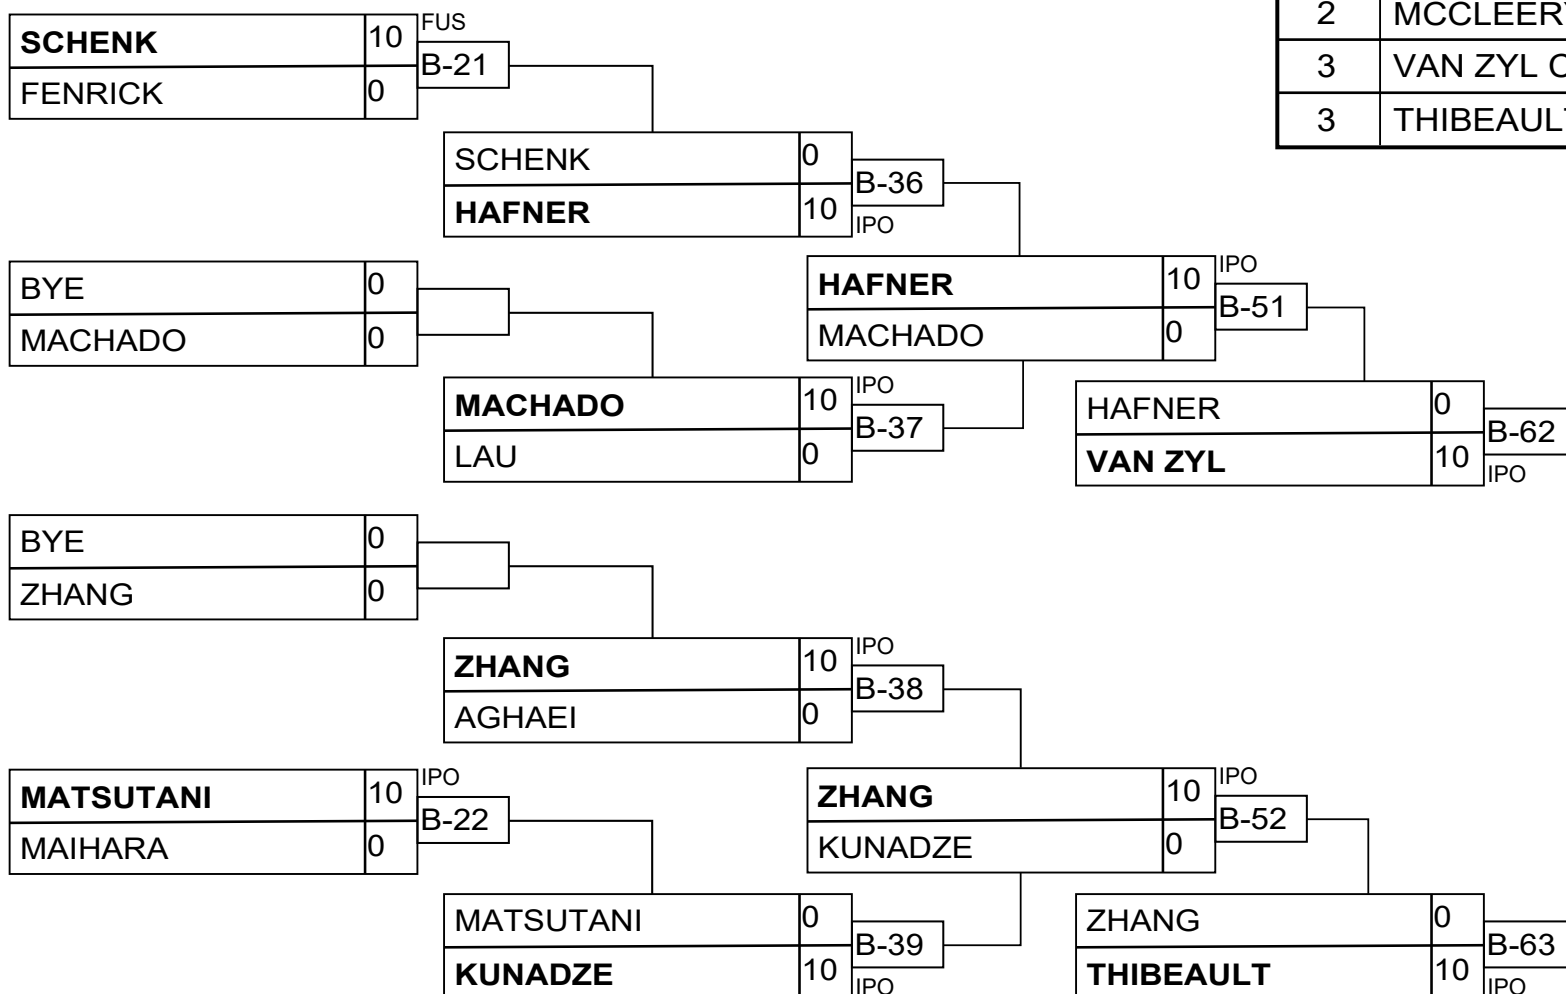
| 2 | MCCLEER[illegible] |
|---|---|
| 3 | VAN ZYL C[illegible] |
| 3 | THIBEAUL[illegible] |

SCHENK 10
FENRICK 0
FUS
B-21

SCHENK 0
HAFNER 10
B-36
IPO

BYE 0
MACHADO 0

HAFNER 10
MACHADO 0
IPO
B-51

MACHADO 10
LAU 0
IPO
B-37

HAFNER 0
VAN ZYL 10
B-62
IPO

BYE 0
ZHANG 0

ZHANG 10
AGHAEI 0
IPO
B-38

MATSUTANI 10
MAIHARA 0
IPO
B-22

ZHANG 10
KUNADZE 0
IPO
B-52

MATSUTANI 0
KUNADZE 10
B-39
IPO

ZHANG 0
THIBEAULT 10
B-63
IPO